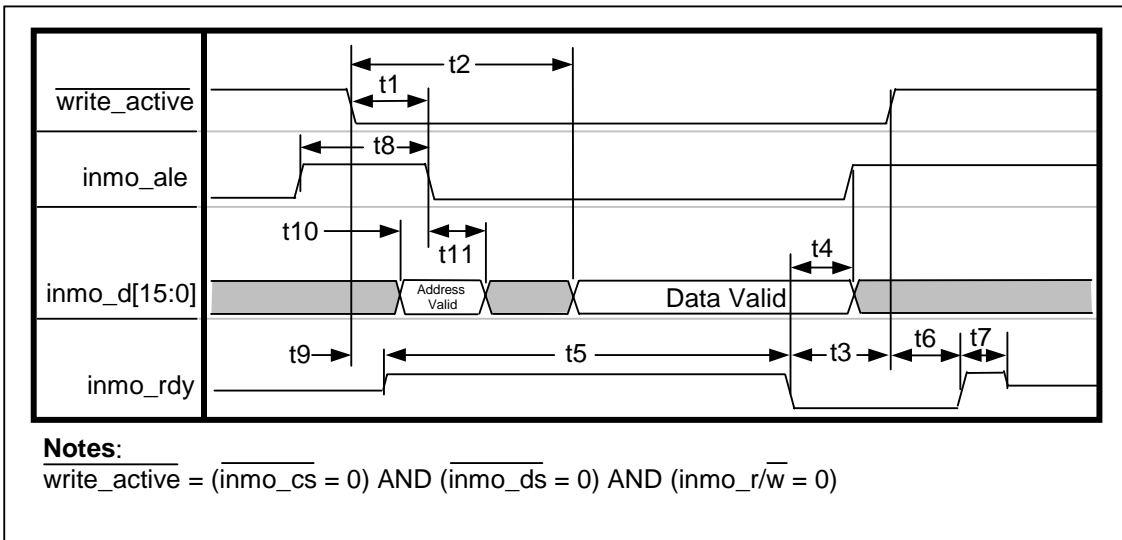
$\overline{\text{write\_active}}$

inmo_ale

inmo_d[15:0]

inmo_rdy

t2

t1

t8

t10

t11

t4

Address Valid

Data Valid

t9

t5

t3

t6

t7

**Notes**:
$\overline{\text{write\_active}}$ = ($\overline{\text{inmo\_cs}}$ = 0) AND ($\overline{\text{inmo\_ds}}$ = 0) AND (inmo_r/$\overline{\text{w}}$ = 0)